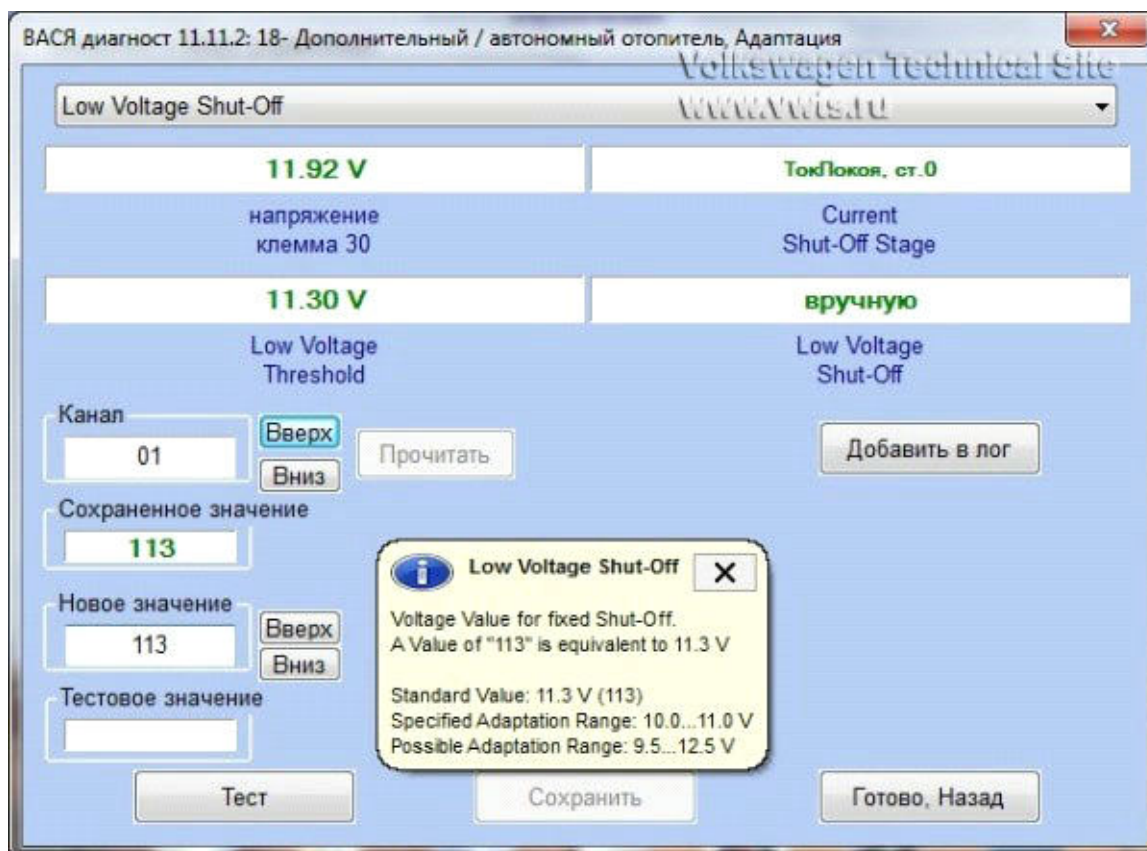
ВАСЯ диагност 11.11.2: 18- Дополнительный / автономный отопитель, Адаптация

Volkswagen Technical Site
www.vwts.ru

Low Voltage Shut-Off

11.92 V

ТокПокоя, ст.0

напряжение
клемма 30

Current
Shut-Off Stage

11.30 V

вручную

Low Voltage
Threshold

Low Voltage
Shut-Off

Канал

01

Вверх

Вниз

Прочитать

Добавить в лог

Сохраненное значение

113

Low Voltage Shut-Off

Voltage Value for fixed Shut-Off.
A Value of "113" is equivalent to 11.3 V

Standard Value: 11.3 V (113)
Specified Adaptation Range: 10.0...11.0 V
Possible Adaptation Range: 9.5...12.5 V

Новое значение

113

Вверх

Вниз

Тестовое значение

Тест

Сохранить

Готово, Назад